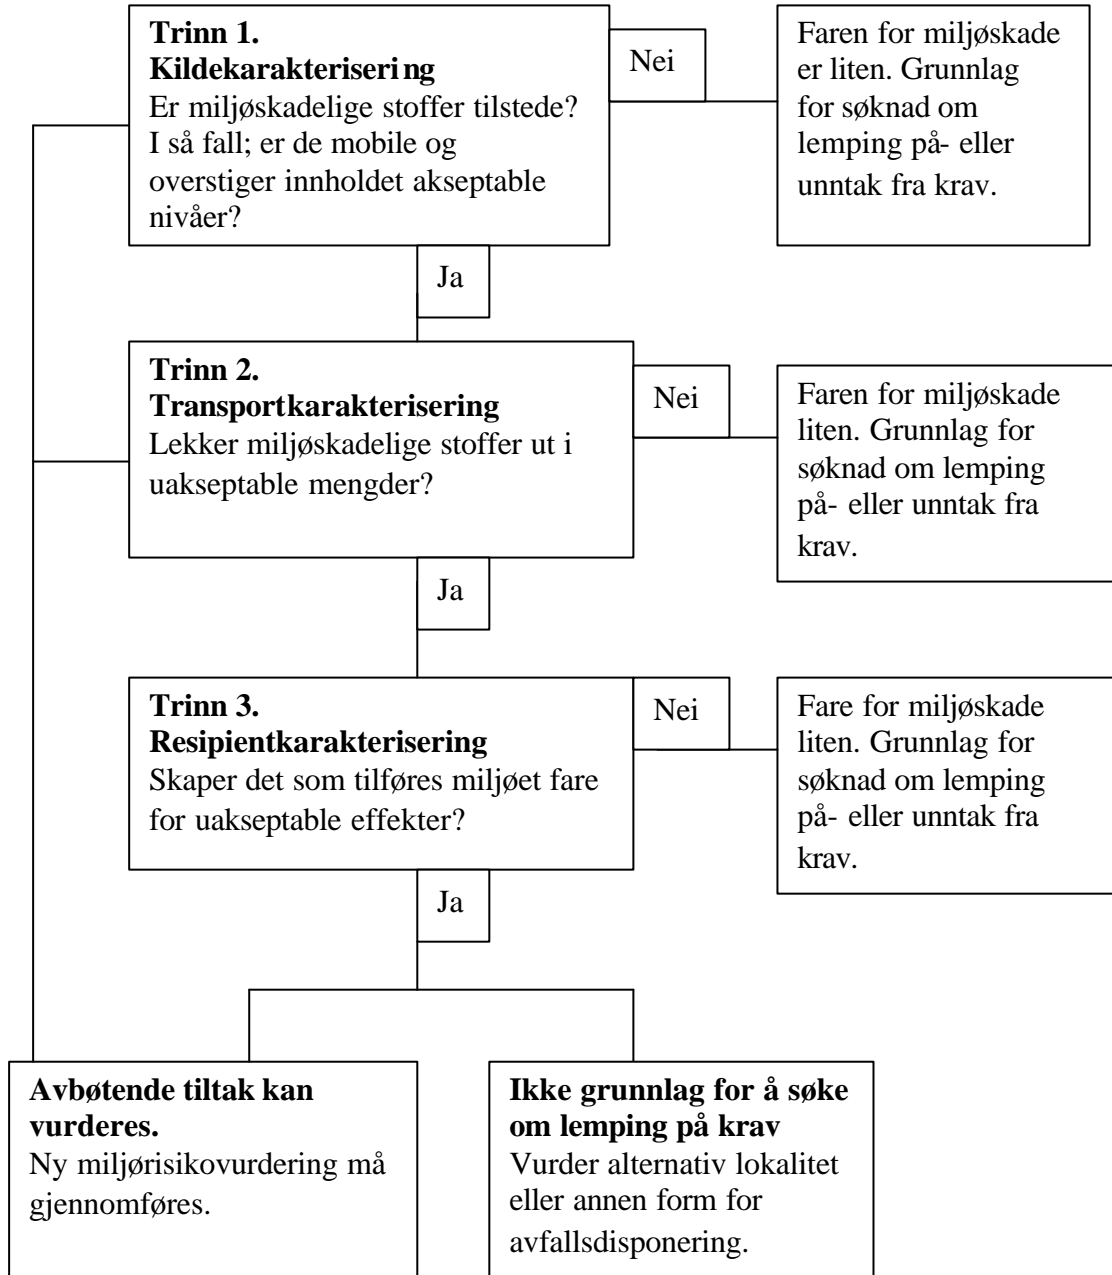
**Trinn 1.**
**Kildekarakterisering**
Er miljøskadelige stoffer tilstede? I så fall; er de mobile og overstiger innholdet akseptable nivåer?

Nei

Faren for miljøskade er liten. Grunnlag for søknad om lemping på- eller unntak fra krav.

Ja

**Trinn 2.**
**Transportkarakterisering**
Lekker miljøskadelige stoffer ut i uakseptable mengder?

Nei

Faren for miljøskade liten. Grunnlag for søknad om lemping på- eller unntak fra krav.

Ja

**Trinn 3.**
**Resipientkarakterisering**
Skaper det som tilføres miljøet fare for uakseptable effekter?

Nei

Fare for miljøskade liten. Grunnlag for søknad om lemping på- eller unntak fra krav.

Ja

**Avbøtende tiltak kan vurderes.**
Ny miljørisikovurdering må gjennomføres.

**Ikke grunnlag for å søke om lemping på krav**
Vurder alternativ lokalitet eller annen form for avfallsdisponering.